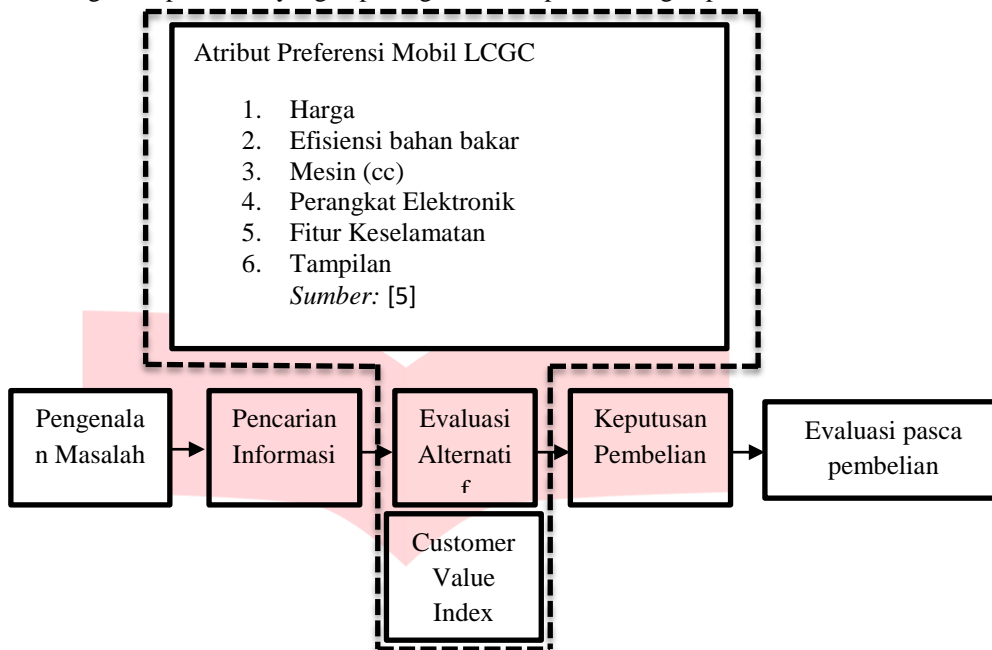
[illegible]

Atribut Preferensi Mobil LCGC

1. Harga
2. Efisiensi bahan bakar
3. Mesin (cc)
4. Perangkat Elektronik
5. Fitur Keselamatan
6. Tampilan

*Sumber:* [5]

Pengenala n Masalah

Pencarian Informasi

Evaluasi Alternati f

Keputusan Pembelian

Evaluasi pasca pembelian

Customer Value Index